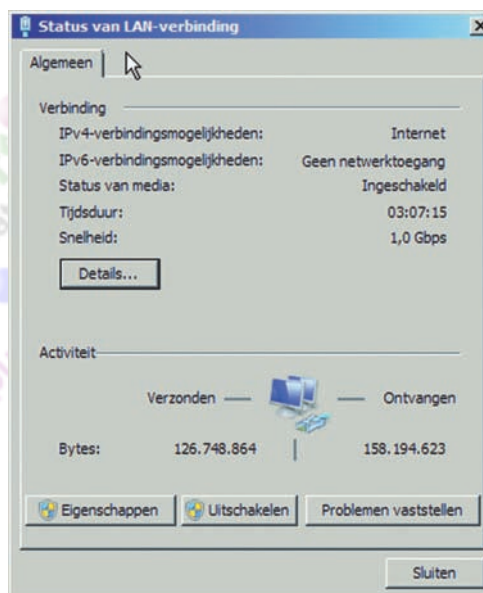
Status van LAN-verbinding

Algemeen

Verbinding

IPv4-verbindingsmogelijkheden: Internet

IPv6-verbindingsmogelijkheden: Geen netwerktoegang

Status van media: Ingeschakeld

Tijdsduur: 03:07:15

Snelheid: 1,0 Gbps

Details...

Activiteit

Verzonden — — Ontvangen

Bytes: 126.748.864 | 158.194.623

Eigenschappen

Uitschakelen

Problemen vaststellen

Sluiten